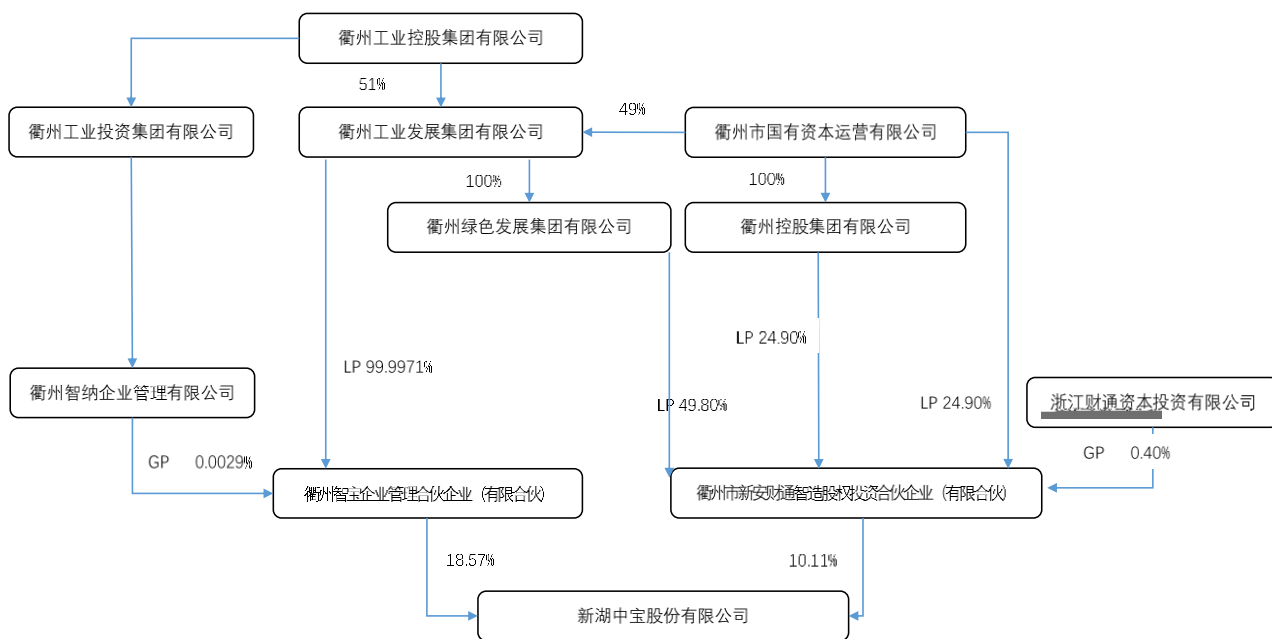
衢州工业控股集团有限公司

51%

衢州工业投资集团有限公司

衢州工业发展集团有限公司

49%

衢州市国有资本运营有限公司

100%

衢州绿色发展集团有限公司

100%

衢州控股集团有限公司

LP 24.90%

LP 99.9971%

衢州智纳企业管理有限公司

LP 49.80%

LP 24.90%

浙江财通资本投资有限公司

GP 0.0029%

GP 0.40%

衢州智宝企业管理合伙企业（有限合伙）

衢州市新安财通智造股权投资合伙企业（有限合伙）

18.57%

10.11%

新湖中宝股份有限公司